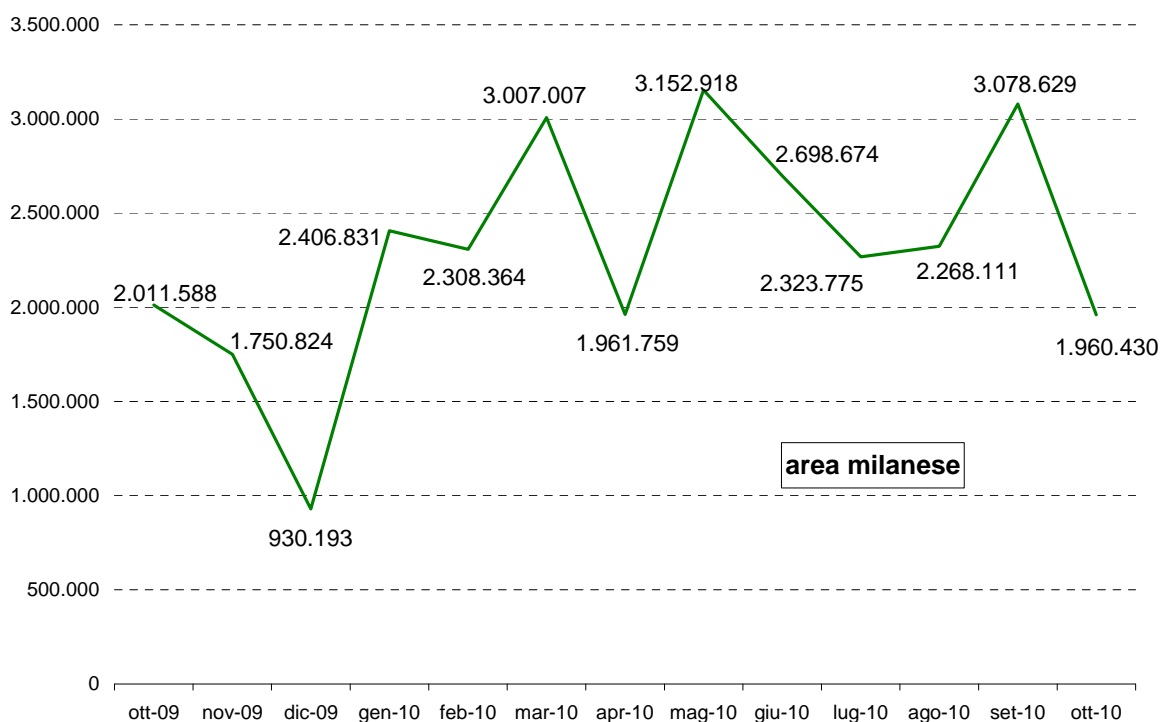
3.500.000
3.000.000
2.500.000
2.000.000
1.500.000
1.000.000
500.000
0

2.011.588
1.750.824
930.193
2.406.831
2.308.364
3.007.007
1.961.759
3.152.918
2.698.674
2.323.775
2.268.111
3.078.629
1.960.430

area milanese

ott-09 nov-09 dic-09 gen-10 feb-10 mar-10 apr-10 mag-10 giu-10 lug-10 ago-10 set-10 ott-10